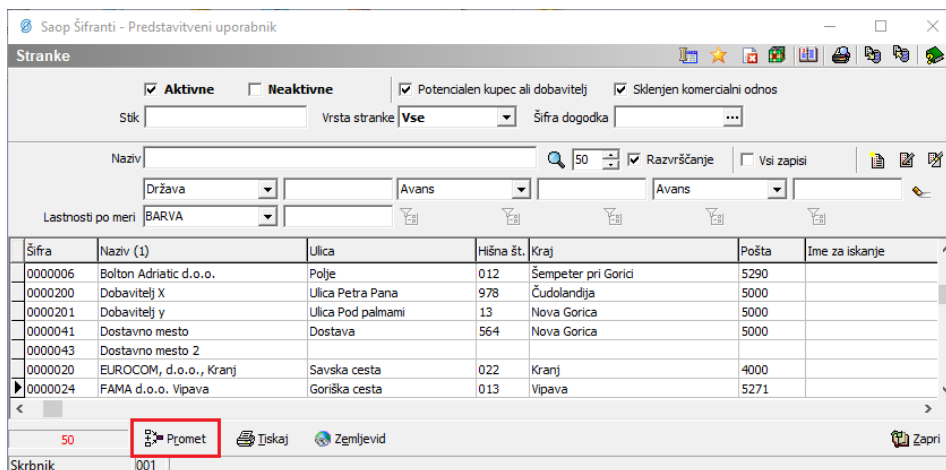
Saop Šifranti - Predstavitveni uporabnik

Stranke

Aktivne Neaktivne Potencialen kupec ali dobavitelj Sklenjen komercialni odnos

Stik Vrsta stranke Vse Šifra dogodka

Naziv 50 Razvrščanje Vsi zapisi

Država Avans Avans

Lastnosti po meri BARVA

| Šifra | Naziv (1) | Ulica | Hišna št. | Kraj | Pošta | Ime za iskanje |
|---|---|---|---|---|---|---|
| 0000006 | Bolton Adriatic d.o.o. | Polje | 012 | Šempeter pri Gorici | 5290 | |
| 0000200 | Dobavitelj X | Ulica Petra Pana | 978 | Čudolandija | 5000 | |
| 0000201 | Dobavitelj y | Ulica Pod palmami | 13 | Nova Gorica | 5000 | |
| 0000041 | Dostavno mesto | Dostava | 564 | Nova Gorica | 5000 | |
| 0000043 | Dostavno mesto 2 | | | | | |
| 0000020 | EUROCOM, d.o.o., Kranj | Savska cesta | 022 | Kranj | 4000 | |
| 0000024 | FAMA d.o.o. Vipava | Goriška cesta | 013 | Vipava | 5271 | |

50 Promet Tiskaj Zemljevid Zapri

Skrbnik 001